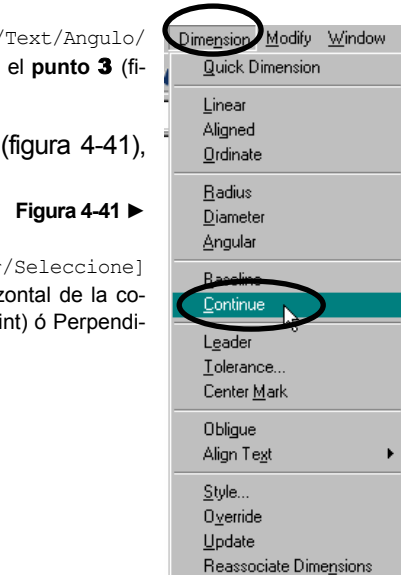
/Text/Angulo/
el **punto 3** (fi-

(figura 4-41),

**Figura 4-41 ►**

r/Seleccione]
zontal de la co-
int) ó Perpendi-

Dimension Modify Window
Quick Dimension
Linear
Aligned
Ordinate
Radius
Diameter
Angular
Baseline
Continue
Leader
Tolerance...
Center Mark
Oblique
Align Text
Style...
Override
Update
Reassociate Dimensions